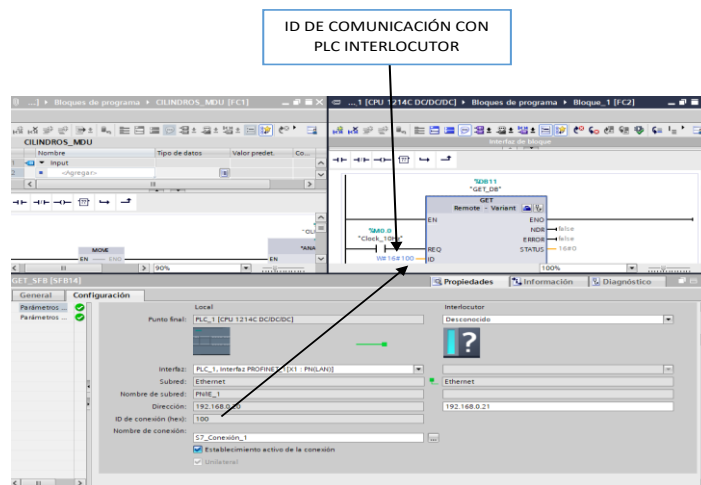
ID DE COMUNICACIÓN CON PLC INTERLOCUTOR

...] ▸ Bloques de programa ▸ CILINDROS_MDU [FC1]

CILINDROS_MDU

| Nombre | Tipo de datos | Valor predet. | Co... |
|---|---|---|---|
| ▼ Input | | | |
| <Agregar> | | | |

MOVE
EN — ENO
"CU
"ANA
EN
90%

...1 [CPU 1214C DC/DC/DC] ▸ Bloques de programa ▸ Bloque_1 [FC2]

Interfaz de bloque

%DB11
"GET_DB"
GET
Remote - Variant
EN
ENO
%M0.0
"Clock_10Hz"
REQ
NDR — false
ERROR — false
STATUS — 16#0
W#16#100 — ID
100%

GET_SFB [SFB14]
Propiedades | Información | Diagnóstico

General | Configuración

Parámetros ...
Parámetros ...

Local
Interlocutor
Punto final: PLC_1 [CPU 1214C DC/DC/DC]
Desconocido
Interfaz: PLC_1, interfaz PROFINET_1[X1 : PN(LAN)]
Subred: Ethernet
Ethernet
Nombre de subred: PN/IE_1
Dirección: 192.168.0.20
192.168.0.21
ID de conexión (hex): 100
Nombre de conexión: S7_Conexión_1
Establecimiento activo de la conexión
Unilateral